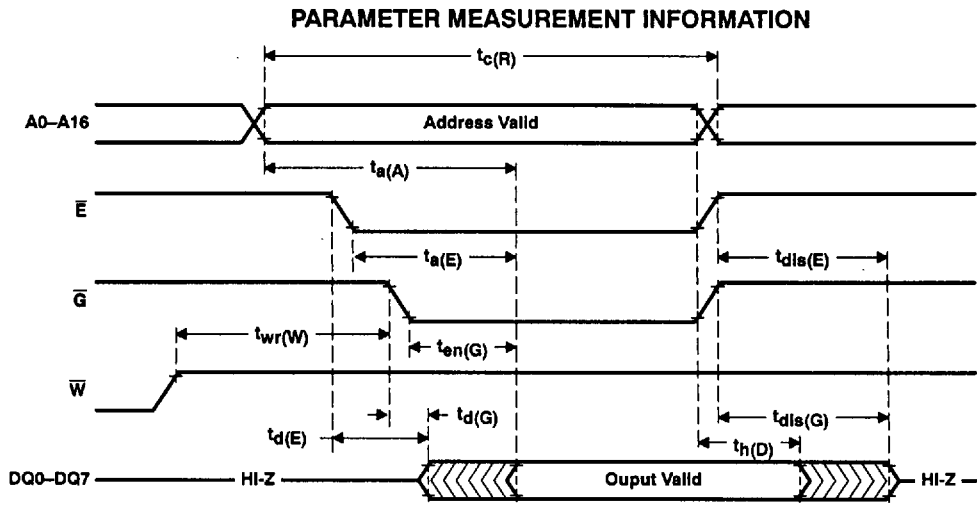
PARAMETER MEASUREMENT INFORMATION

$t_{c(R)}$

A0–A16

Address Valid

$t_{a(A)}$

$\overline{E}$

$t_{a(E)}$

$t_{dis(E)}$

$\overline{G}$

$t_{wr(W)}$

$t_{en(G)}$

$\overline{W}$

$t_{d(G)}$

$t_{dis(G)}$

$t_{d(E)}$

$t_{h(D)}$

DQ0–DQ7 — HI-Z

Ouput Valid

HI-Z